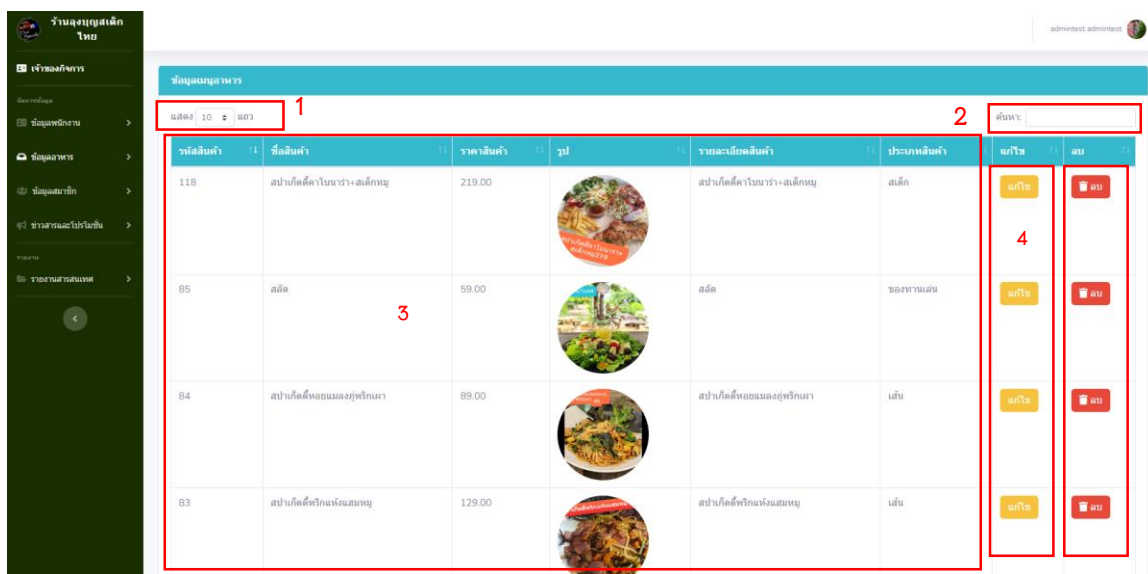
ร้านลุงบุญสเต็ก ไทย

เจ้าของกิจการ

จัดการข้อมูล

ข้อมูลพนักงาน

ข้อมูลอาหาร

ข้อมูลสมาชิก

ข่าวสารและโปรโมชั่น

รายงาน

รายงานสารสนเทศ

admintest admintest

ข้อมูลเมนูอาหาร

แสดง 10 แถว

1

2

ค้นหา:

| รหัสสินค้า | ชื่อสินค้า | ราคาสินค้า | รูป | รายละเอียดสินค้า | ประเภทสินค้า | แก้ไข | ลบ |
|---|---|---|---|---|---|---|---|
| 118 | สปาเก็ตตี้คาโบนาร่า+สเต็กหมู | 219.00 | | สปาเก็ตตี้คาโบนาร่า+สเต็กหมู | สเต็ก | แก้ไข | ลบ |
| 85 | สลัด | 59.00 | | สลัด | ของทานเล่น | แก้ไข | ลบ |
| 84 | สปาเก็ตตี้หอยแมลงภู่พริกเผา | 89.00 | | สปาเก็ตตี้หอยแมลงภู่พริกเผา | เส้น | แก้ไข | ลบ |
| 83 | สปาเก็ตตี้พริกแห้งแฮมหมู | 129.00 | | สปาเก็ตตี้พริกแห้งแฮมหมู | เส้น | แก้ไข | ลบ |

3

4